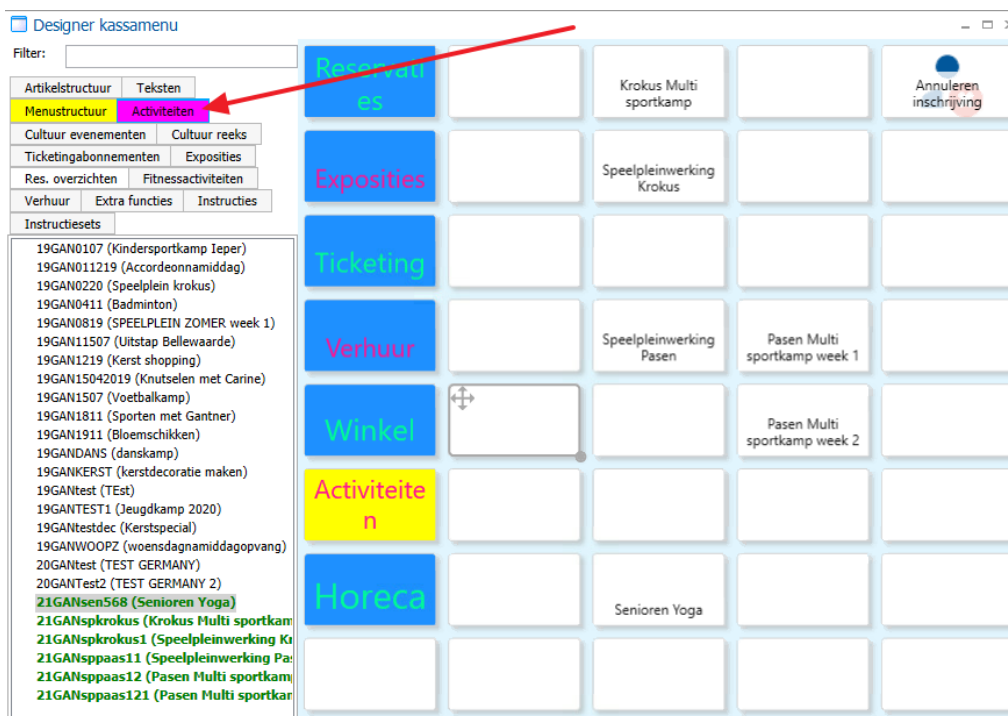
Designer kassamenu

Filter:

Artikelstructuur
Teksten
Menustructuur
Activiteiten
Cultuur evenementen
Cultuur reeks
Ticketingabonnementen
Exposities
Res. overzichten
Fitnessactiviteiten
Verhuur
Extra functies
Instructies
Instructiesets

19GAN0107 (Kindersportkamp Ieper)
19GAN011219 (Accordeonnamiddag)
19GAN0220 (Speelplein krokus)
19GAN0411 (Badminton)
19GAN0819 (SPEELPLEIN ZOMER week 1)
19GAN11507 (Uitstap Bellewaarde)
19GAN1219 (Kerst shopping)
19GAN15042019 (Knutselen met Carine)
19GAN1507 (Voetbalkamp)
19GAN1811 (Sporten met Gantner)
19GAN1911 (Bloemschikken)
19GANDANS (danskamp)
19GANKERST (kerstdecoratie maken)
19GANtest (TEst)
19GANTEST1 (Jeugdkamp 2020)
19GANtestdec (Kerstspecial)
19GANWOOPZ (woensdagnamiddagopvang)
20GANtest (TEST GERMANY)
20GANTest2 (TEST GERMANY 2)
21GANsen568 (Senioren Yoga)
21GANspkrokus (Krokus Multi sportkam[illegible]
21GANspkrokus1 (Speelpleinwerking Kr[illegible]
21GANsppaas11 (Speelpleinwerking Pa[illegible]
21GANsppaas12 (Pasen Multi sportkam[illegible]
21GANsppaas121 (Pasen Multi sportkar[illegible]

Reservaties
Krokus Multi sportkamp
Annuleren inschrijving
Exposities
Speelpleinwerking Krokus
Ticketing
Verhuur
Speelpleinwerking Pasen
Pasen Multi sportkamp week 1
Winkel
Pasen Multi sportkamp week 2
Activiteiten
Horeca
Senioren Yoga